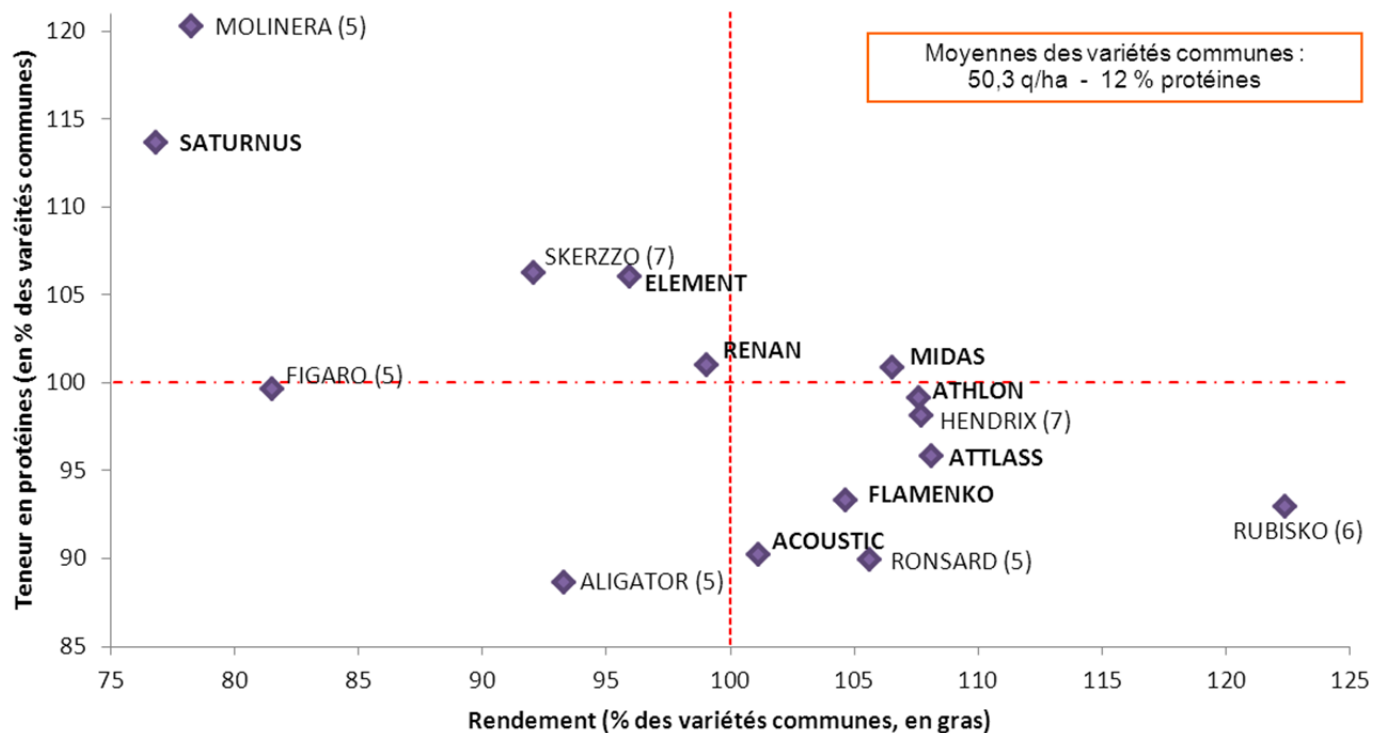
Moyennes des variétés communes :
50,3 q/ha - 12 % protéines

MOLINERA (5)
SATURNUS
SKERZZO (7)
ELEMENT
RENAN
MIDAS
FIGARO (5)
ATHLON
HENDRIX (7)
ATTLASS
FLAMENKO
RUBISKO (6)
ACOUSTIC
RONSARD (5)
ALIGATOR (5)

120
115
110
105
100
95
90
85

75 80 85 90 95 100 105 110 115 120 125

Teneur en protéines (en % des variétés communes)

Rendement (% des variétés communes, en gras)